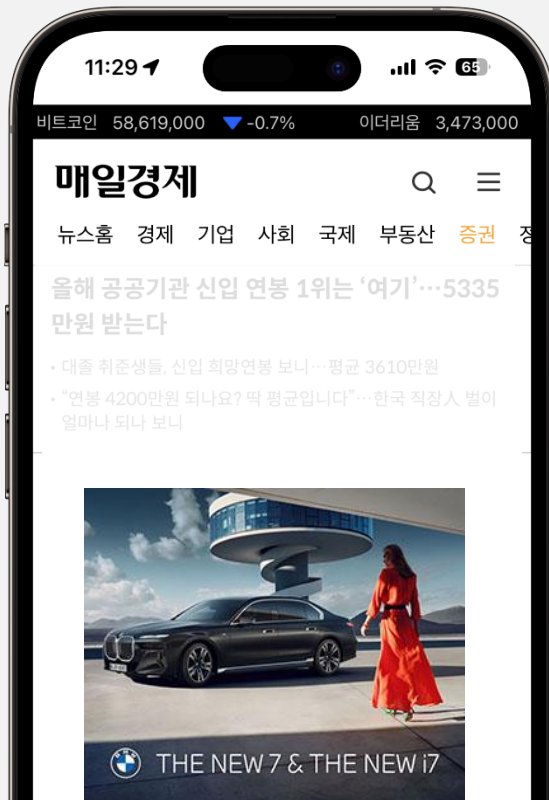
11:29

65

비트코인 58,619,000 -0.7% 이더리움 3,473,000

매일경제

뉴스홈 경제 기업 사회 국제 부동산 증권 정

올해 공공기관 신입 연봉 1위는 '여기'…5335만원 받는다

• 대졸 취준생들, 신입 희망연봉 보니…평균 3610만원

• "연봉 4200만원 되나요? 딱 평균입니다"…한국 직장人 벌이 얼마나 되나 보니

THE NEW 7 & THE NEW i7